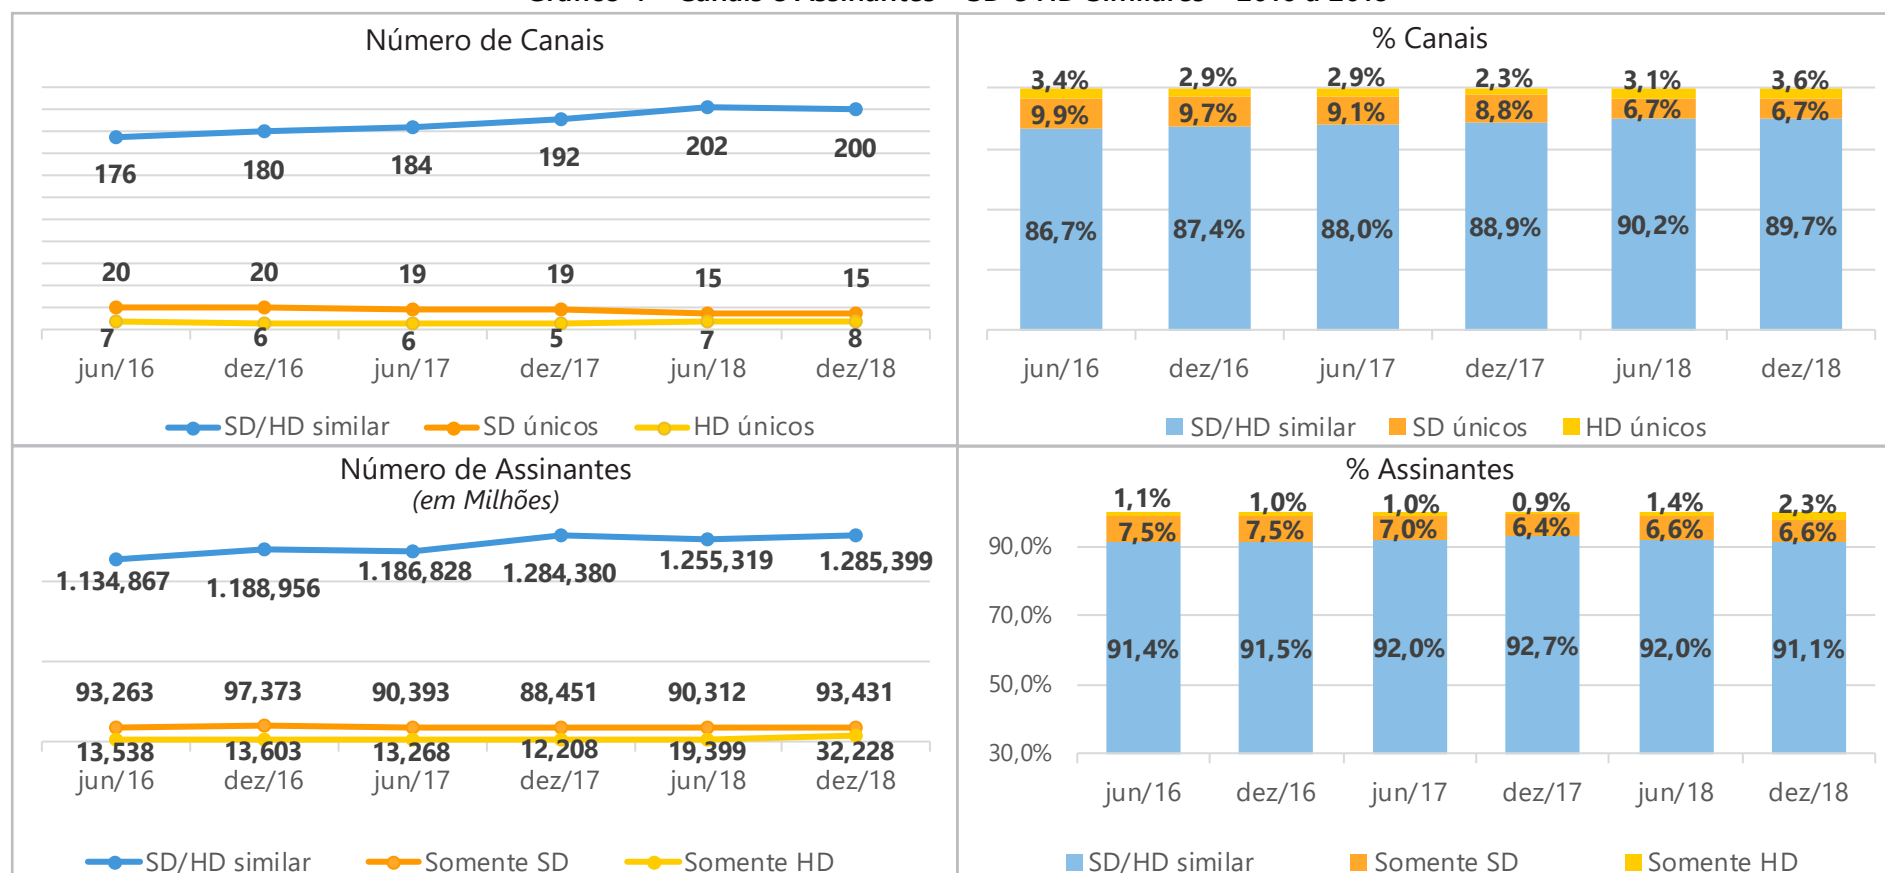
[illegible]

Número de Canais

176 180 184 192 202 200

20 20 19 19 15 15

7 6 6 5 7 8

jun/16 dez/16 jun/17 dez/17 jun/18 dez/18

SD/HD similar SD únicos HD únicos

% Canais

| | jun/16 | dez/16 | jun/17 | dez/17 | jun/18 | dez/18 |
|---|---|---|---|---|---|---|
| HD únicos | 3,4% | 2,9% | 2,9% | 2,3% | 3,1% | 3,6% |
| SD únicos | 9,9% | 9,7% | 9,1% | 8,8% | 6,7% | 6,7% |
| SD/HD similar | 86,7% | 87,4% | 88,0% | 88,9% | 90,2% | 89,7% |

SD/HD similar SD únicos HD únicos

Número de Assinantes
(em Milhões)

1.134,867 1.188,956 1.186,828 1.284,380 1.255,319 1.285,399

93,263 97,373 90,393 88,451 90,312 93,431

13,538 13,603 13,268 12,208 19,399 32,228

jun/16 dez/16 jun/17 dez/17 jun/18 dez/18

SD/HD similar Somente SD Somente HD

% Assinantes

90,0%
70,0%
50,0%
30,0%

| | jun/16 | dez/16 | jun/17 | dez/17 | jun/18 | dez/18 |
|---|---|---|---|---|---|---|
| Somente HD | 1,1% | 1,0% | 1,0% | 0,9% | 1,4% | 2,3% |
| Somente SD | 7,5% | 7,5% | 7,0% | 6,4% | 6,6% | 6,6% |
| SD/HD similar | 91,4% | 91,5% | 92,0% | 92,7% | 92,0% | 91,1% |

SD/HD similar Somente SD Somente HD